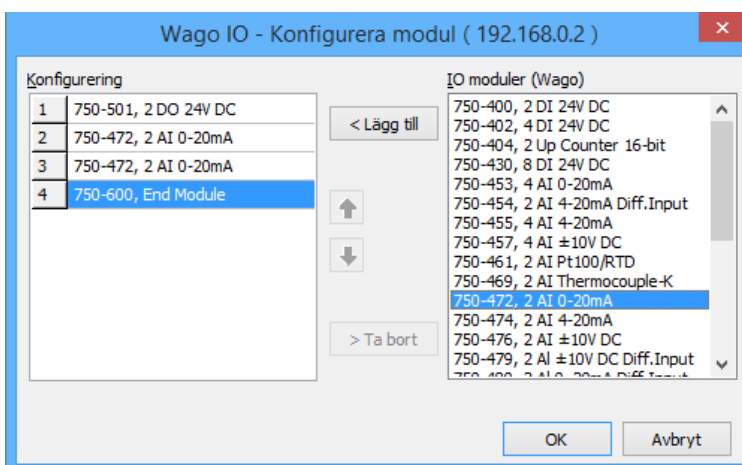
Wago IO - Konfigurera modul ( 192.168.0.2 )

Konfigurering

| | |
|---|---|
| 1 | 750-501, 2 DO 24V DC |
| 2 | 750-472, 2 AI 0-20mA |
| 3 | 750-472, 2 AI 0-20mA |
| 4 | 750-600, End Module |

< Lägg till

> Ta bort

IO moduler (Wago)

750-400, 2 DI 24V DC
750-402, 4 DI 24V DC
750-404, 2 Up Counter 16-bit
750-430, 8 DI 24V DC
750-453, 4 AI 0-20mA
750-454, 2 AI 4-20mA Diff.Input
750-455, 4 AI 4-20mA
750-457, 4 AI ±10V DC
750-461, 2 AI Pt100/RTD
750-469, 2 AI Thermocouple-K
750-472, 2 AI 0-20mA
750-474, 2 AI 4-20mA
750-476, 2 AI ±10V DC
750-479, 2 Al ±10V DC Diff.Input
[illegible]

OK

Avbryt